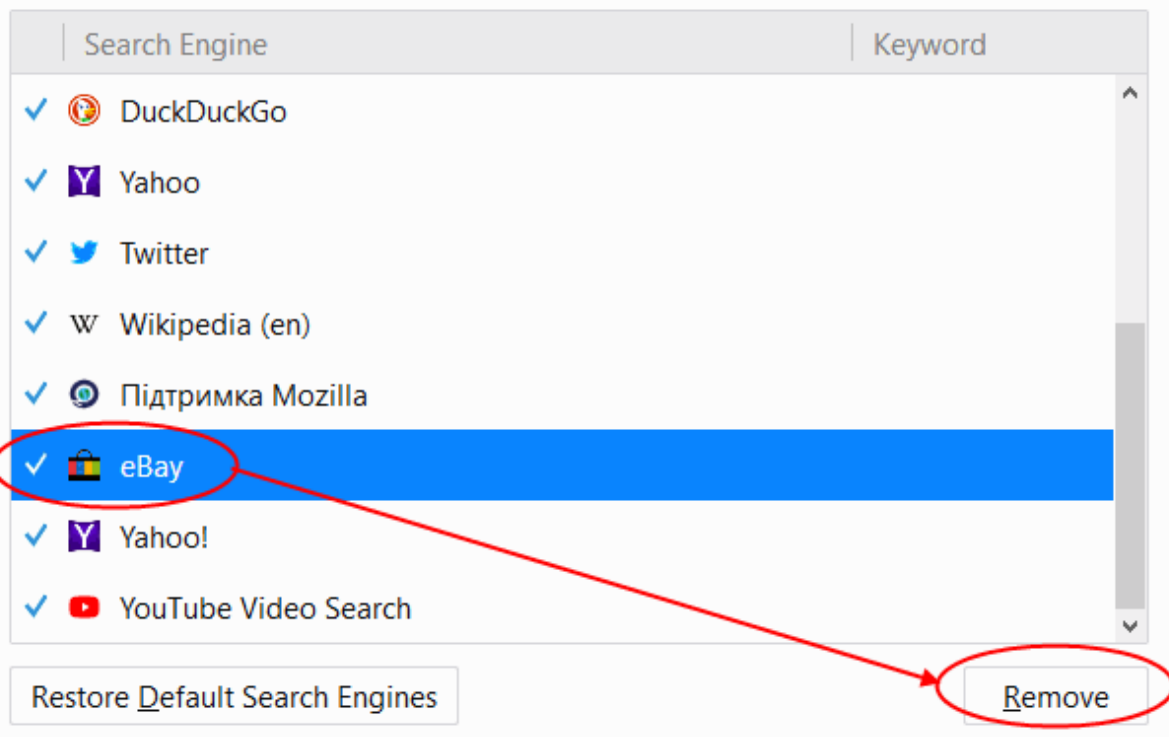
| Search Engine | Keyword |
|---|---|
| ✓ DuckDuckGo | |
| ✓ Yahoo | |
| ✓ Twitter | |
| ✓ W Wikipedia (en) | |
| ✓ Підтримка Mozilla | |
| ✓ eBay | |
| ✓ Yahoo! | |
| ✓ YouTube Video Search | |

Restore Default Search Engines

Remove